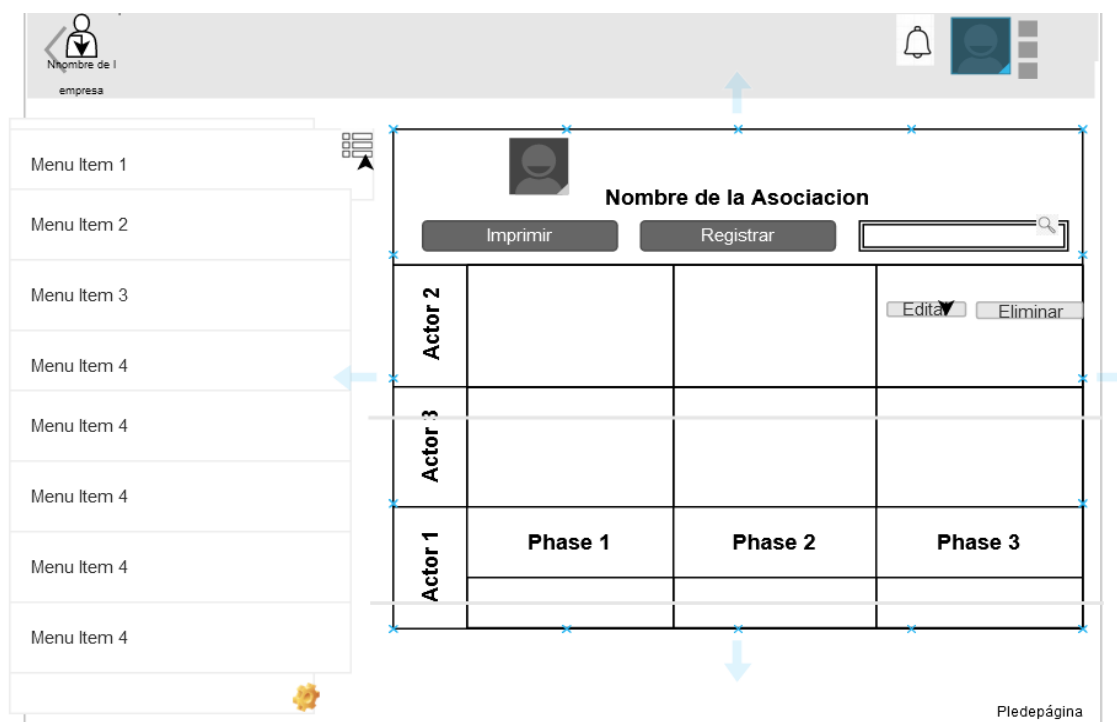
Nnombre de l empresa

Menu Item 1
Menu Item 2
Menu Item 3
Menu Item 4
Menu Item 4
Menu Item 4
Menu Item 4
Menu Item 4

Nombre de la Asociacion

Imprimir
Registrar

| Actor 2 | | | Edita Eliminar |
|---|---|---|---|
| Actor 3 | | | |
| Actor 1 | Phase 1 | Phase 2 | Phase 3 |

Pledepágina